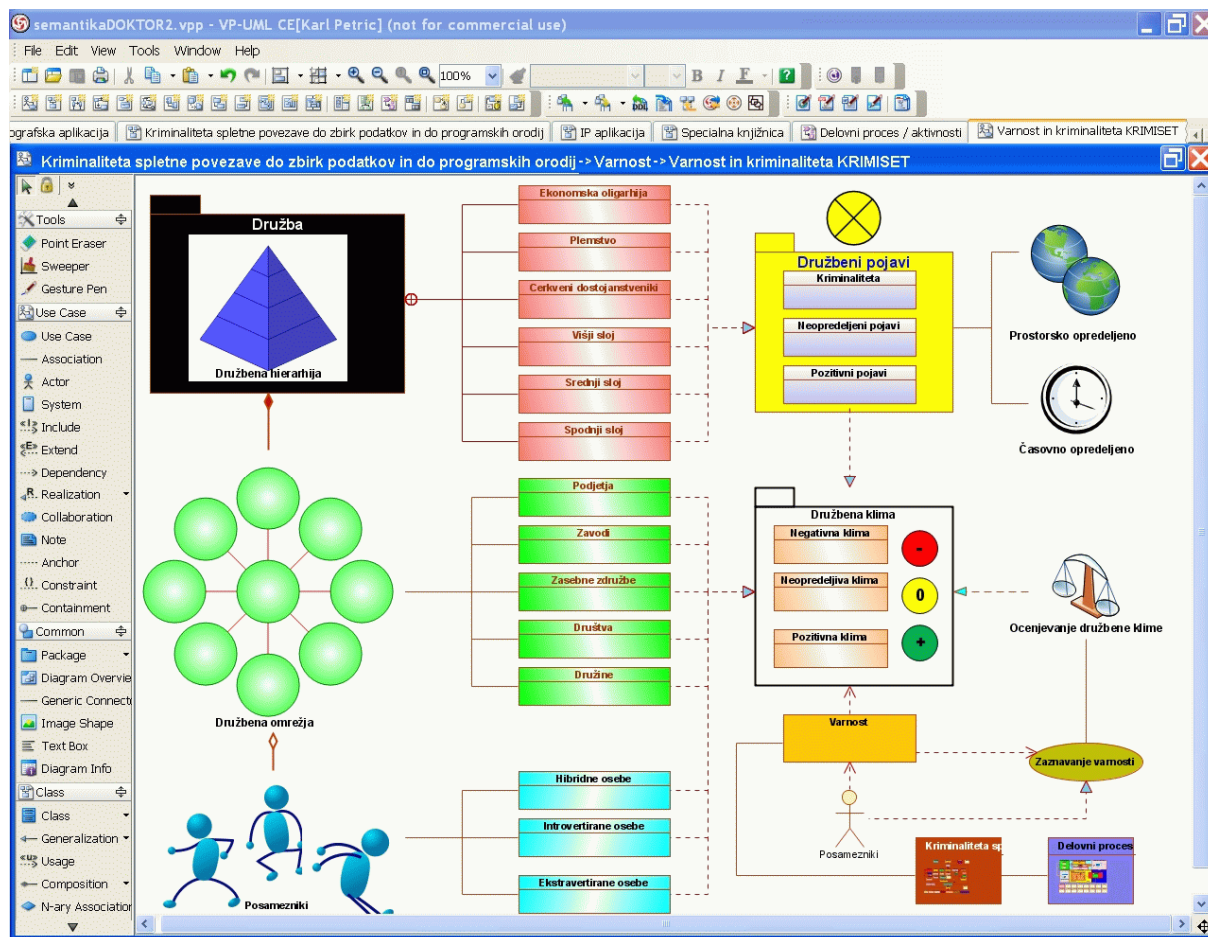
semantikaDOKTOR2.vpp - VP-UML CE[Karl Petric] (not for commercial use)

File Edit View Tools Window Help

100%

ografska aplikacija | Kriminaliteta spletne povezave do zbirk podatkov in do programskih orodij | IP aplikacija | Specialna knjižnica | Delovni proces / aktivnosti | Varnost in kriminaliteta KRIMISET

Kriminaliteta spletne povezave do zbirk podatkov in do programskih orodij -> Varnost -> Varnost in kriminaliteta KRIMISET

Tools
Point Eraser
Sweeper
Gesture Pen
Use Case
Use Case
Association
Actor
System
Include
Extend
Dependency
Realization
Collaboration
Note
Anchor
Constraint
Containment
Common
Package
Diagram Overvie
Generic Connecti
Image Shape
Text Box
Diagram Info
Class
Class
Generalization
Usage
Composition
N-ary Associatior

Družba
Družbena hierarhija
Ekonomska oligarhija
Plemstvo
Cerkveni dostojanstveniki
Višji sloj
Srednji sloj
Spodnji sloj
Družbeni pojavi
Kriminaliteta
Neopredeljeni pojavi
Pozitivni pojavi
Prostorsko opredeljeno
Časovno opredeljeno
Podjetja
Zavodi
Zasebne združbe
Društva
Družine
Družbena omrežja
Družbena klima
Negativna klima
-
Neopredeljiva klima
0
Pozitivna klima
+
Ocenjevanje družbene klime
Varnost
Zaznavanje varnosti
Hibridne osebe
Introvertirane osebe
Ekstravertirane osebe
Posamezniki
Posamezniki
Kriminaliteta sp
Delovni proces